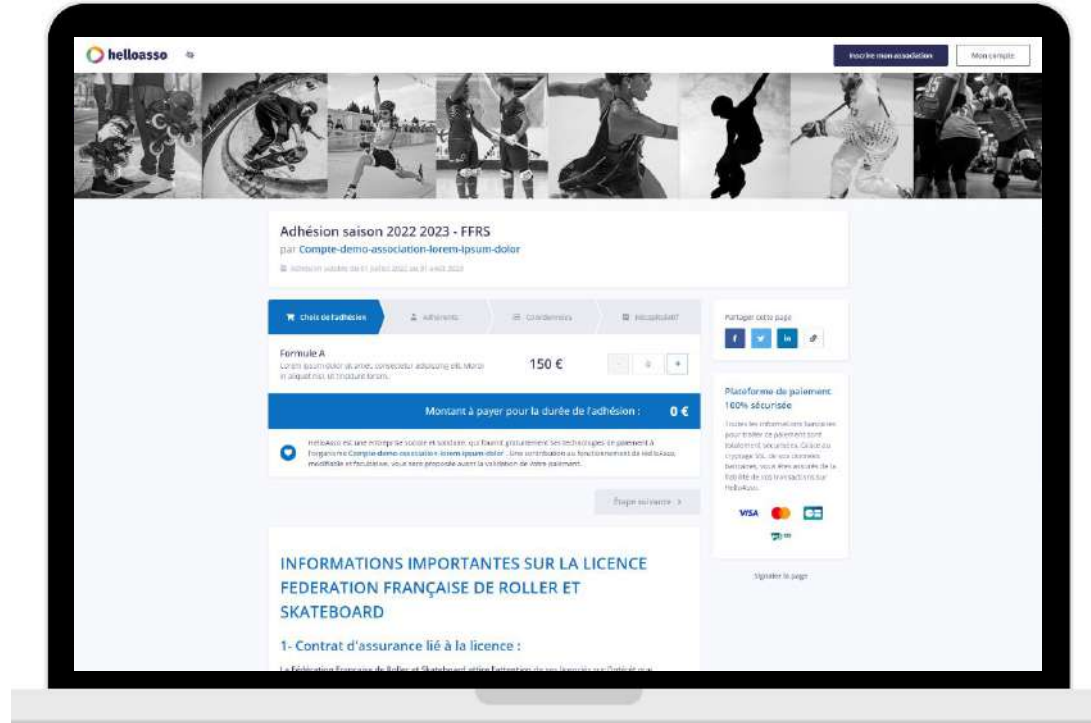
helloasso

Inscrire mon association

Mon compte

Adhésion saison 2022 2023 - FFRS

par Compte-demo-association-lorem-ipsum-dolor

Adhésion valable du 01 juillet 2022 au 31 août 2023

Choix de l'adhésion

Adhérents

Coordonnées

Récapitulatif

Formule A

Lorem ipsum dolor sit amet, consectetur adipiscing elit. Morbi in aliquet nisl, ut tincidunt lorem.

150 €

-

0

+

Montant à payer pour la durée de l'adhésion :

0 €

HelloAsso est une entreprise sociale et solidaire, qui fournit gratuitement ses technologies de paiement à l'organisme Compte-demo-association-lorem-ipsum-dolor. Une contribution au fonctionnement de HelloAsso, modifiable et facultative, vous sera proposée avant la validation de votre paiement.

Étape suivante >

Partager cette page

Plateforme de paiement 100% sécurisée

Toutes les informations bancaires pour traiter ce paiement sont totalement sécurisées. Grâce au cryptage SSL de vos données bancaires, vous êtes assurés de la fiabilité de vos transactions sur HelloAsso.

VISA

Signaler la page

INFORMATIONS IMPORTANTES SUR LA LICENCE FEDERATION FRANÇAISE DE ROLLER ET SKATEBOARD

1- Contrat d'assurance lié à la licence :

La Fédération Française de Roller et Skateboard attire l'attention de ses licenciés sur l'intérêt qui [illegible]